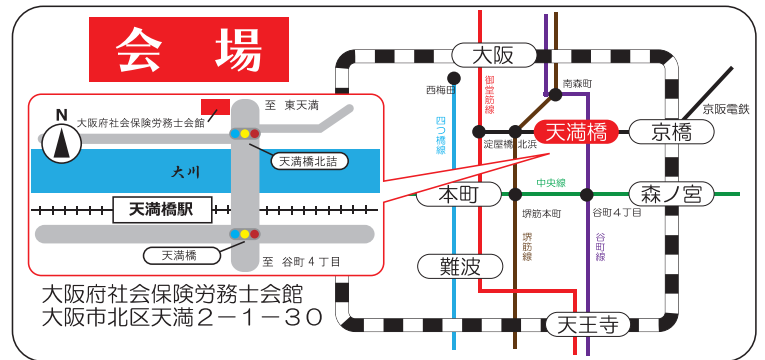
会　場

N

大阪府社会保険労務士会館

至　東天満

天満橋北詰

大川

天満橋駅

天満橋

至　谷町４丁目

大阪

西梅田

御堂筋線

南森町

四つ橋線

淀屋橋

北浜

天満橋

京橋

京阪電鉄

本町

中央線

森ノ宮

堺筋本町

谷町４丁目

堺筋線

谷町線

難波

天王寺

大阪府社会保険労務士会館
大阪市北区天満２－１－３０